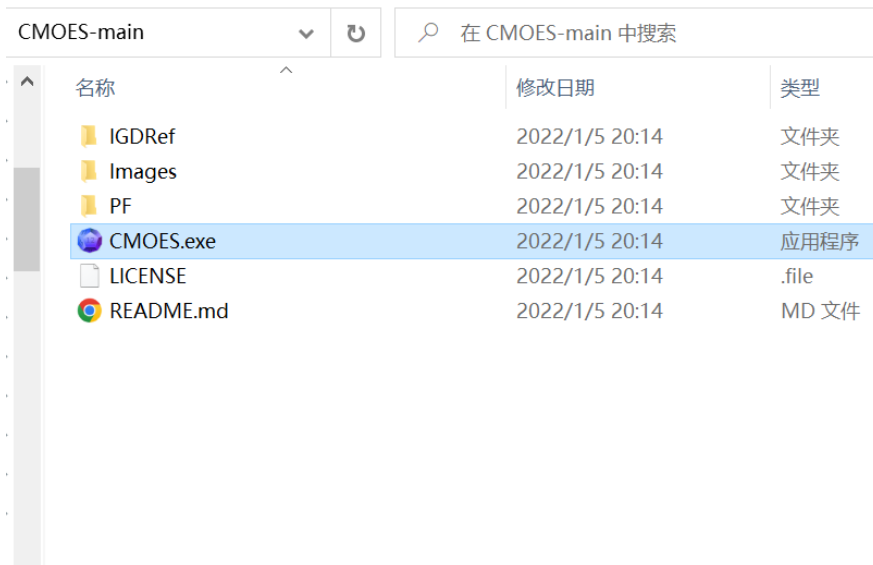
CMOES-main

在 CMOES-main 中搜索

| 名称 | 修改日期 | 类型 |
|---|---|---|
| IGDRef | 2022/1/5 20:14 | 文件夹 |
| Images | 2022/1/5 20:14 | 文件夹 |
| PF | 2022/1/5 20:14 | 文件夹 |
| CMOES.exe | 2022/1/5 20:14 | 应用程序 |
| LICENSE | 2022/1/5 20:14 | .file |
| README.md | 2022/1/5 20:14 | MD 文件 |